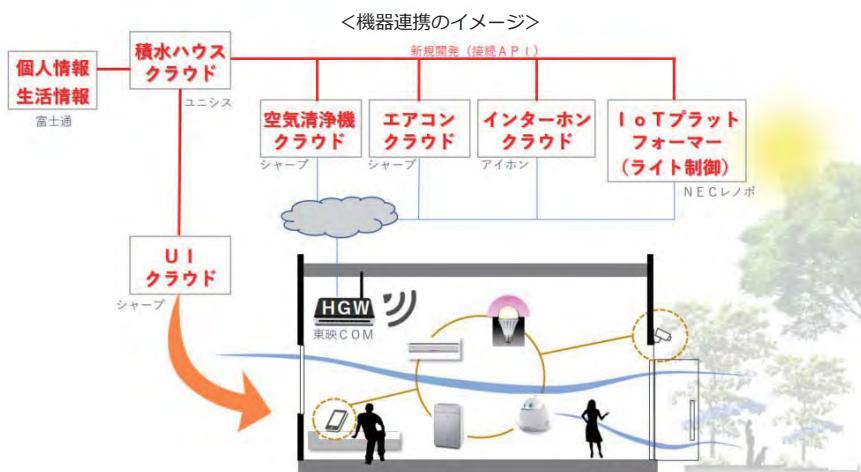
＜機器連携のイメージ＞

個人情報
生活情報
富士通

積水ハウス
クラウド
ユニシス

新規開発（接続ＡＰＩ）

空気清浄機
クラウド
シャープ

エアコン
クラウド
シャープ

インターホン
クラウド
アイホン

ＩｏＴプラット
フォーマー
（ライト制御）
ＮＥＣレノボ

ＵＩ
クラウド
シャープ

HGW
東映ＣＯＭ